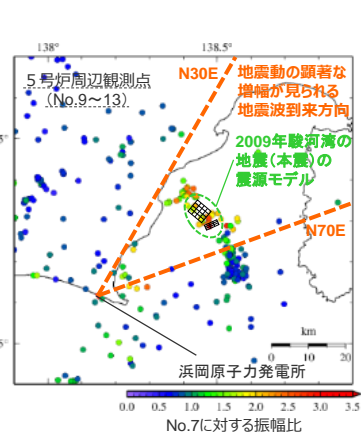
138°

138.5°

5号炉周辺観測点
（No.9～13）

N30E

地震動の顕著な増幅が見られる地震波到来方向

2009年駿河湾の地震（本震）の震源モデル

N70E

km

0

10

20

浜岡原子力発電所

0.0

0.5

1.0

1.5

2.0

2.5

3.0

3.5

No.7に対する振幅比